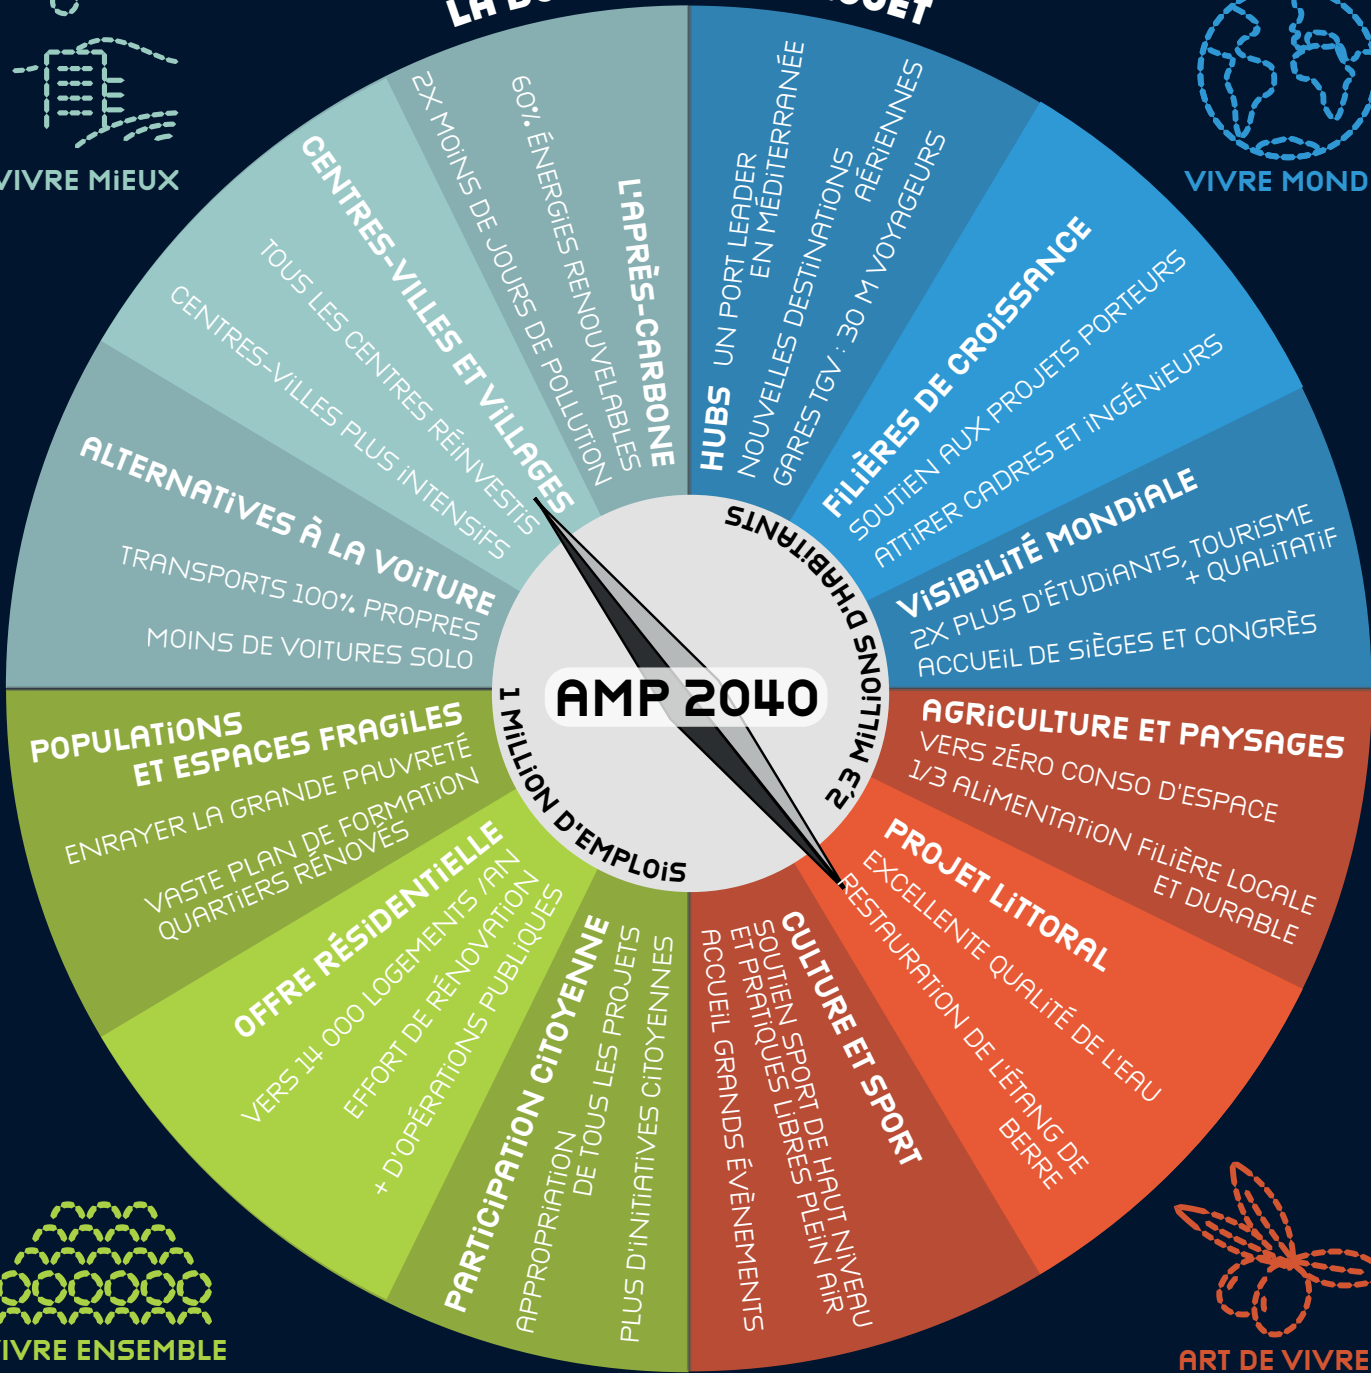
VIVRE MIEUX

VIVRE MOND

LA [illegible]

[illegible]UET

L'APRÈS-CARBONE
60% ÉNERGIES RENOUVELABLES
2X MOINS DE JOURS DE POLLUTION

CENTRES-VILLES ET VILLAGES
TOUS LES CENTRES RÉINVESTIS
CENTRES-VILLES PLUS INTENSIFS

ALTERNATIVES À LA VOITURE
TRANSPORTS 100% PROPRES
MOINS DE VOITURES SOLO

HUBS
UN PORT LEADER EN MÉDITERRANÉE
NOUVELLES DESTINATIONS AÉRIENNES
GARES TGV : 30 M VOYAGEURS

FILIÈRES DE CROISSANCE
SOUTIEN AUX PROJETS PORTEURS
ATTIRER CADRES ET INGÉNIEURS

VISIBILITÉ MONDIALE
2X PLUS D'ÉTUDIANTS, TOURISME + QUALITATIF
ACCUEIL DE SIÈGES ET CONGRÈS

2,3 MILLIONS D'HABITANTS

AMP 2040

1 MILLION D'EMPLOIS

POPULATIONS ET ESPACES FRAGILES
ENRAYER LA GRANDE PAUVRETÉ
VASTE PLAN DE FORMATION
QUARTIERS RÉNOVÉS

OFFRE RÉSIDENTIELLE
VERS 14 000 LOGEMENTS /AN
EFFORT DE RÉNOVATION
+ D'OPÉRATIONS PUBLIQUES

PARTICIPATION CITOYENNE
APPROPRIATION DE TOUS LES PROJETS
PLUS D'INITIATIVES CITOYENNES

CULTURE ET SPORT
SOUTIEN SPORT DE HAUT NIVEAU ET PRATIQUES LIBRES PLEIN AIR
ACCUEIL GRANDS ÉVÈNEMENTS

AGRICULTURE ET PAYSAGES
VERS ZÉRO CONSO D'ESPACE
1/3 ALIMENTATION FILIÈRE LOCALE ET DURABLE

PROJET LITTORAL
EXCELLENTE QUALITÉ DE L'EAU
RESTAURATION DE L'ÉTANG DE BERRE

VIVRE ENSEMBLE

ART DE VIVRE